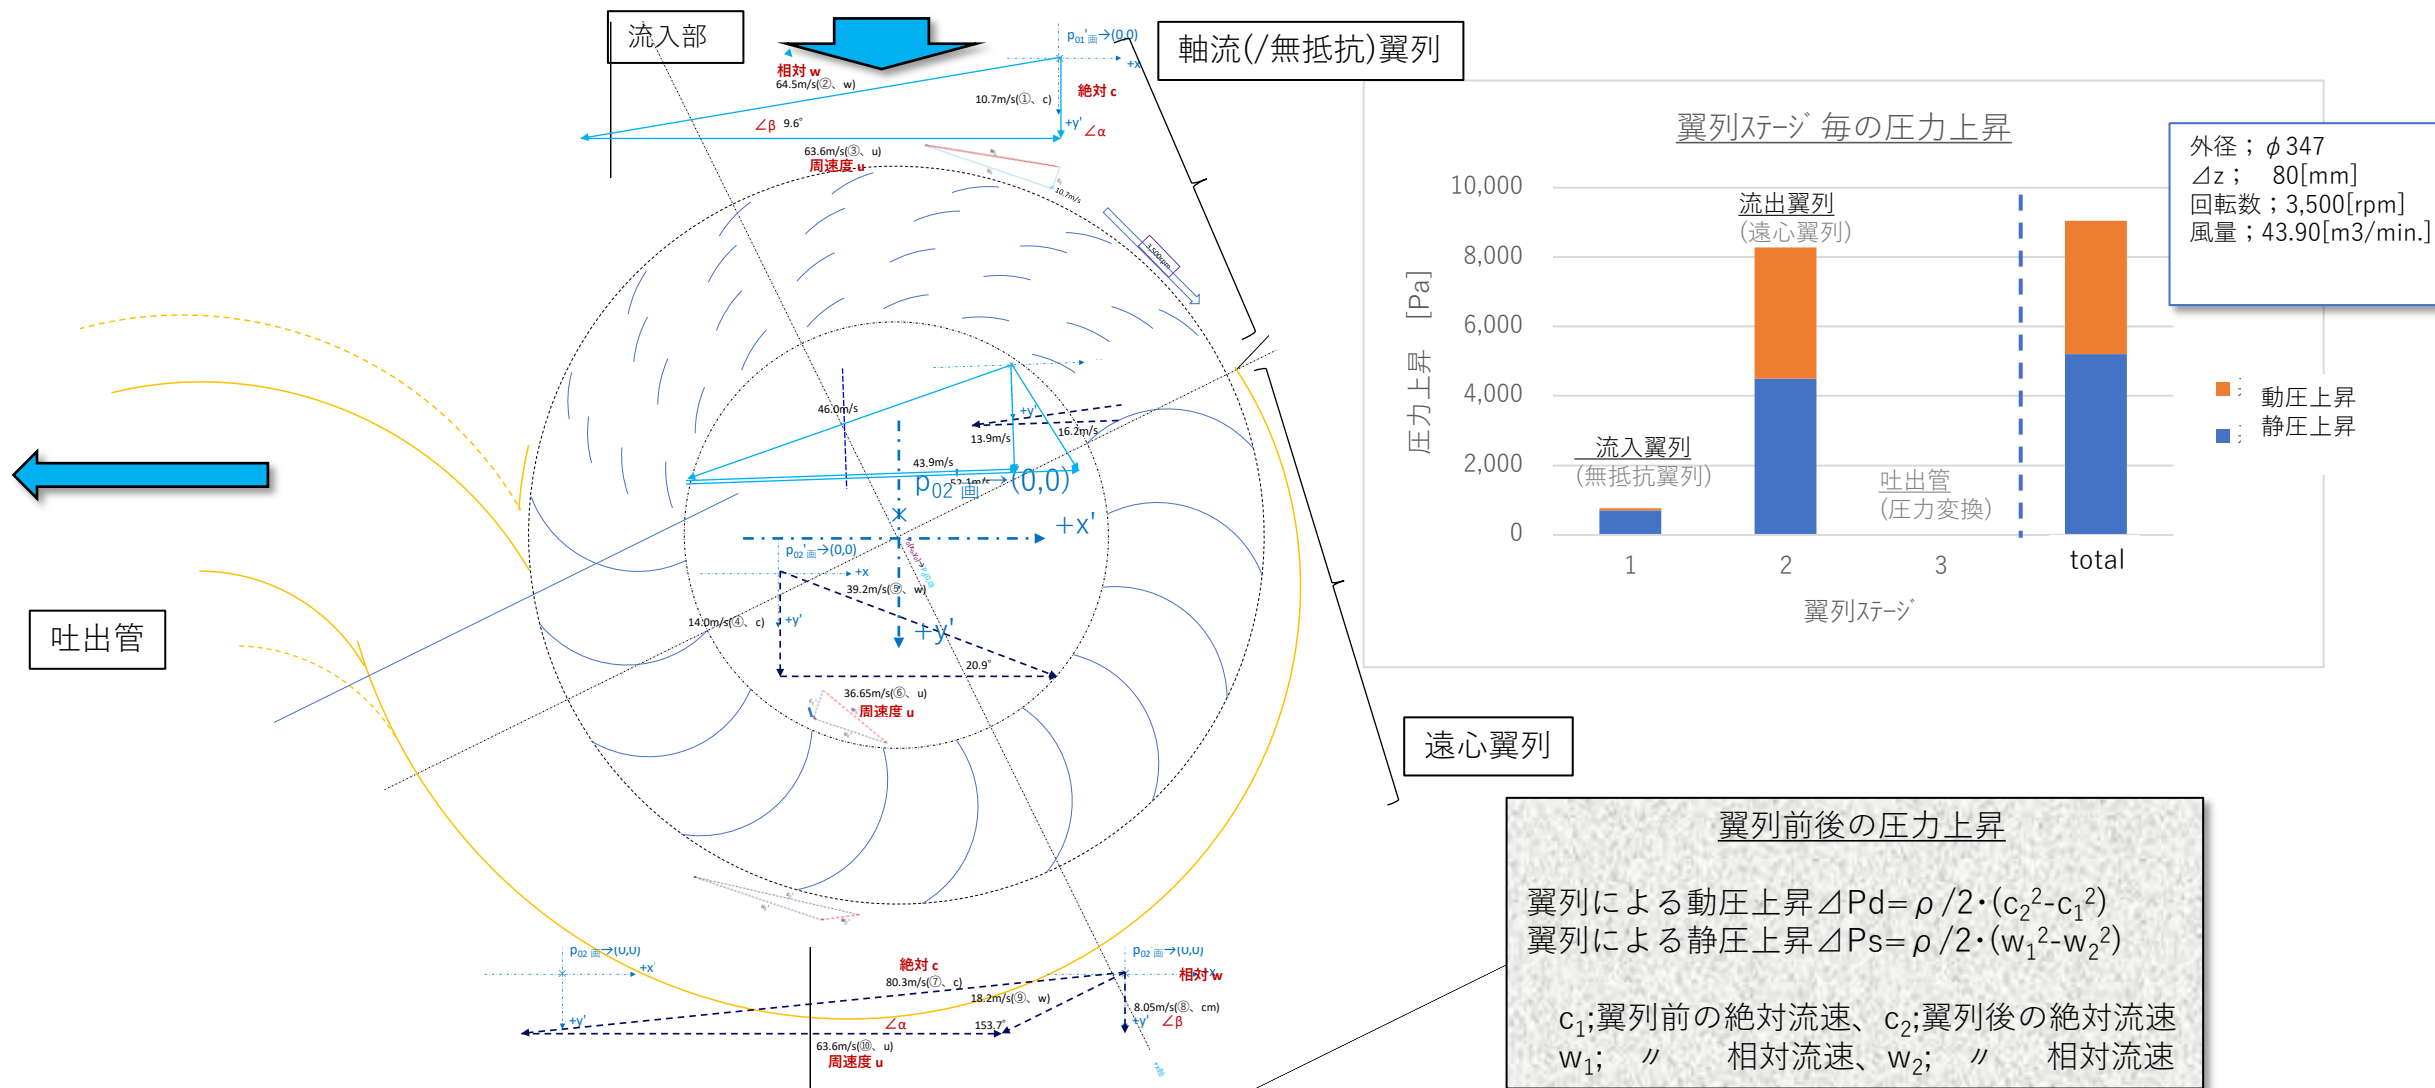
流入部

軸流(/無抵抗)翼列

$P_{01}$'面→(0,0)

+x

相対 w
64.5m/s(②、w)

10.7m/s(①、c)

絶対 c

∠β 9.6°

+y'

∠α

63.6m/s(③、u)
周速度 u

10.7m/s

3,500rpm

46.0m/s

+y'

13.9m/s

16.2m/s

43.9m/s

$P_{02}$'面

52.1m/s

→(0,0)

+x'

$P_{02}$'面→(0,0)

+x

39.2m/s(⑨、w)

14.0m/s(④、c)

+y'

+y'

20.9°

36.65m/s(⑥、u)
周速度 u

吐出管

遠心翼列

$P_{02}$面→(0,0)

+x'

+y'

絶対 c
80.3m/s(⑦、c)

18.2m/s(⑨、w)

∠α

153.7°

63.6m/s(⑩、u)
周速度 u

$P_{02}$面→(0,0)

相対 w

8.05m/s(⑧、cm)

+y'

∠β

翼列ｽﾃｰｼﾞ 毎の圧力上昇

圧力上昇 [Pa]

10,000
8,000
6,000
4,000
2,000
0

流入翼列
(無抵抗翼列)

流出翼列
(遠心翼列)

吐出管
(圧力変換)

1
2
3
total

翼列ｽﾃｰｼﾞ

外径；φ347
⊿z； 80[mm]
回転数；3,500[rpm]
風量；43.90[m3/min.]

動圧上昇
静圧上昇

翼列前後の圧力上昇

翼列による動圧上昇⊿Pd=ρ/2･($c_2^2$-$c_1^2$)
翼列による静圧上昇⊿Ps=ρ/2･($w_1^2$-$w_2^2$)

$c_1$;翼列前の絶対流速、$c_2$;翼列後の絶対流速
$w_1$; 〃 相対流速、$w_2$; 〃 相対流速